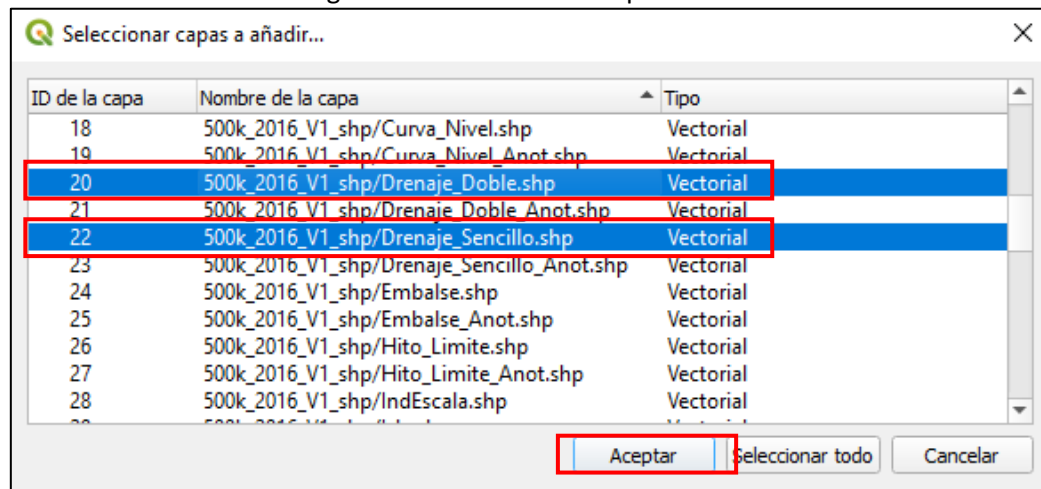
Seleccionar capas a añadir...

| ID de la capa | Nombre de la capa | Tipo |
|---|---|---|
| 18 | 500k_2016_V1_shp/Curva_Nivel.shp | Vectorial |
| 19 | 500k_2016_V1_shp/Curva_Nivel_Anot.shp | Vectorial |
| 20 | 500k_2016_V1_shp/Drenaje_Doble.shp | Vectorial |
| 21 | 500k_2016_V1_shp/Drenaje_Doble_Anot.shp | Vectorial |
| 22 | 500k_2016_V1_shp/Drenaje_Sencillo.shp | Vectorial |
| 23 | 500k_2016_V1_shp/Drenaje_Sencillo_Anot.shp | Vectorial |
| 24 | 500k_2016_V1_shp/Embalse.shp | Vectorial |
| 25 | 500k_2016_V1_shp/Embalse_Anot.shp | Vectorial |
| 26 | 500k_2016_V1_shp/Hito_Limite.shp | Vectorial |
| 27 | 500k_2016_V1_shp/Hito_Limite_Anot.shp | Vectorial |
| 28 | 500k_2016_V1_shp/IndEscala.shp | Vectorial |
| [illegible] | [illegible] | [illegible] |

Aceptar | Seleccionar todo | Cancelar